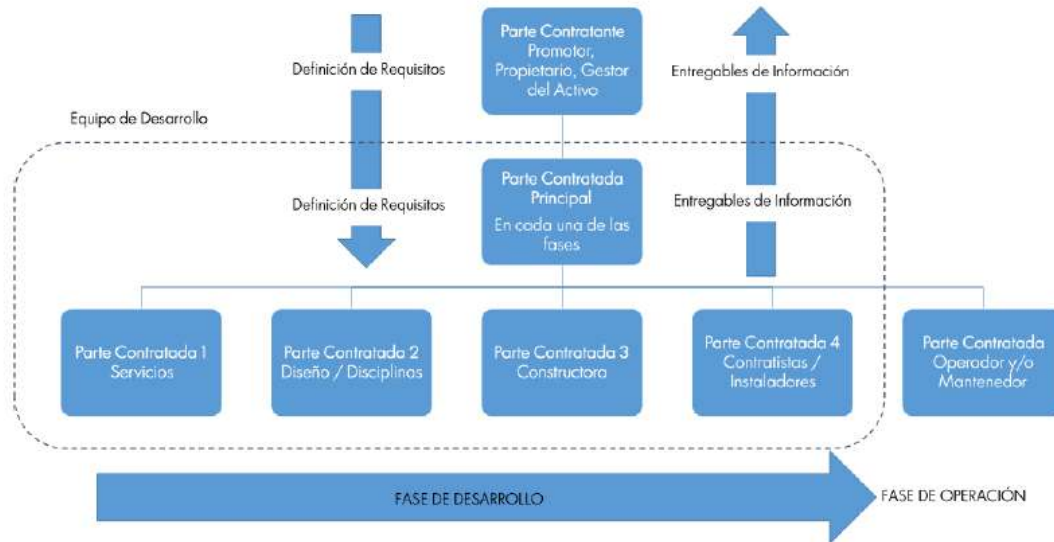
Definición de Requisitos

Parte Contratante
Promotor, Propietario, Gestor del Activo

Entregables de Información

Equipo de Desarrollo

Definición de Requisitos

Parte Contratada Principal
En cada una de las fases

Entregables de Información

Parte Contratada 1
Servicios

Parte Contratada 2
Diseño / Disciplinas

Parte Contratada 3
Constructora

Parte Contratada 4
Contratistas / Instaladores

Parte Contratada
Operador y/o Mantenedor

FASE DE DESARROLLO

FASE DE OPERACIÓN